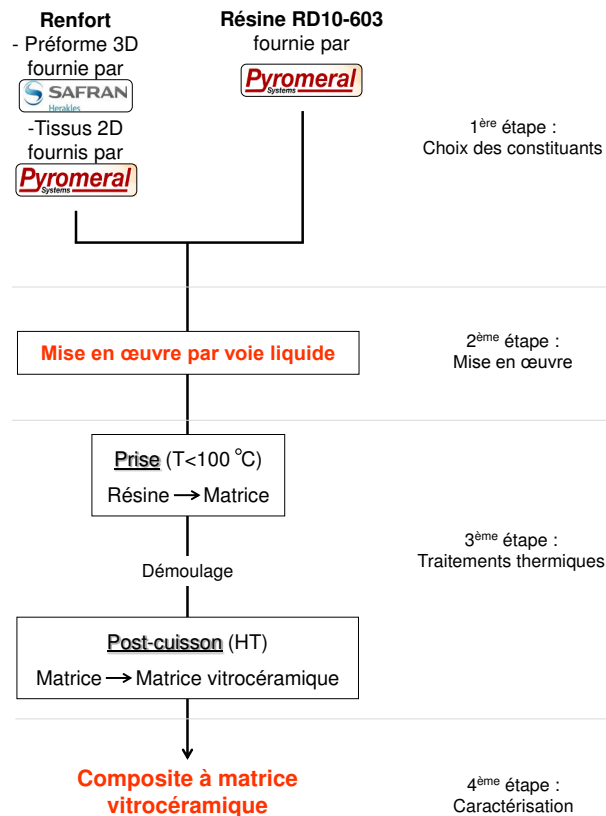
Renfort
- Préforme 3D fournie par
SAFRAN
Herakles
-Tissus 2D fournis par
Pyromeral
Systems

Résine RD10-603
fournie par
Pyromeral
Systems

1$^{ère}$ étape :
Choix des constituants

Mise en œuvre par voie liquide

2$^{ème}$ étape :
Mise en œuvre

Prise (T<100 °C)
Résine → Matrice

Démoulage

3$^{ème}$ étape :
Traitements thermiques

Post-cuisson (HT)
Matrice → Matrice vitrocéramique

Composite à matrice vitrocéramique

4$^{ème}$ étape :
Caractérisation